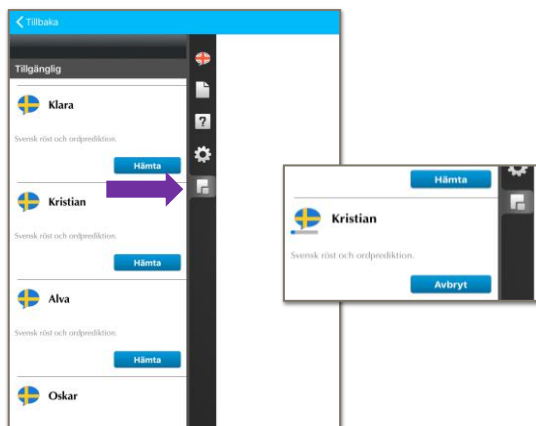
Tillbaka

Tillgänglig

Klara

Svensk röst och ordprediktion.

Hämta

Kristian

Svensk röst och ordprediktion.

Hämta

Alva

Svensk röst och ordprediktion.

Hämta

Oskar

?

Hämta

Kristian

Svensk röst och ordprediktion.

Avbryt